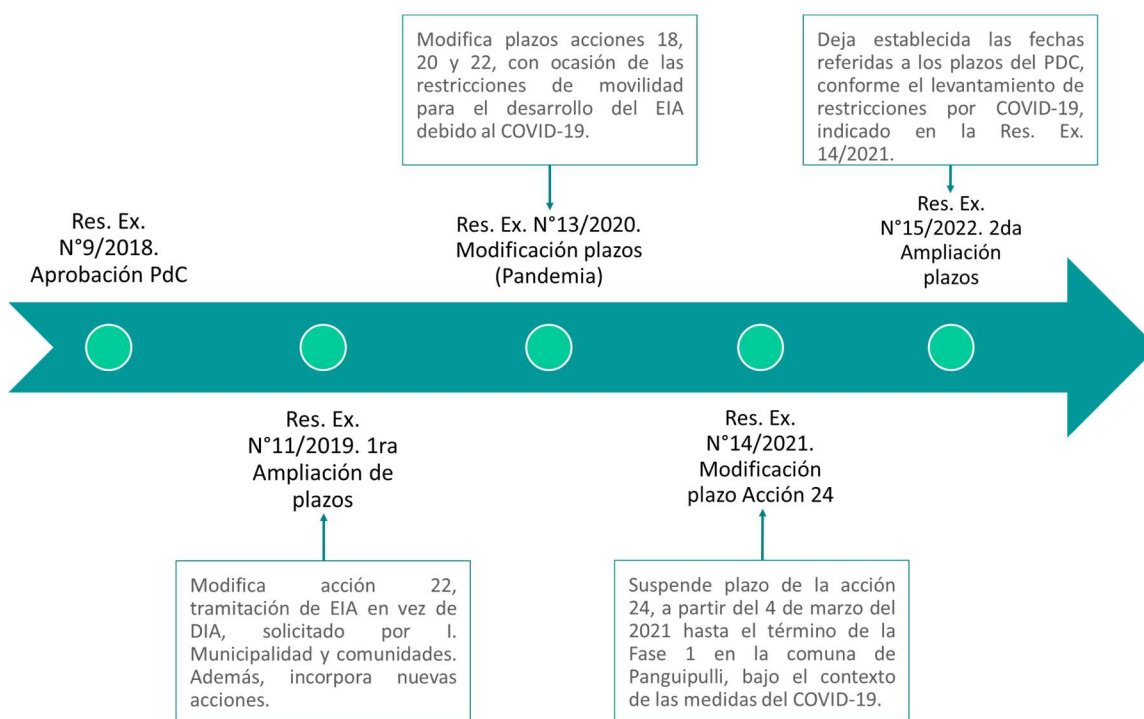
Modifica plazos acciones 18, 20 y 22, con ocasión de las restricciones de movilidad para el desarrollo del EIA debido al COVID-19.

Deja establecida las fechas referidas a los plazos del PDC, conforme el levantamiento de restricciones por COVID-19, indicado en la Res. Ex. 14/2021.

Res. Ex. N°9/2018. Aprobación PdC

Res. Ex. N°13/2020. Modificación plazos (Pandemia)

Res. Ex. N°15/2022. 2da Ampliación plazos

Res. Ex. N°11/2019. 1ra Ampliación de plazos

Res. Ex. N°14/2021. Modificación plazo Acción 24

Modifica acción 22, tramitación de EIA en vez de DIA, solicitado por I. Municipalidad y comunidades. Además, incorpora nuevas acciones.

Suspende plazo de la acción 24, a partir del 4 de marzo del 2021 hasta el término de la Fase 1 en la comuna de Panguipulli, bajo el contexto de las medidas del COVID-19.